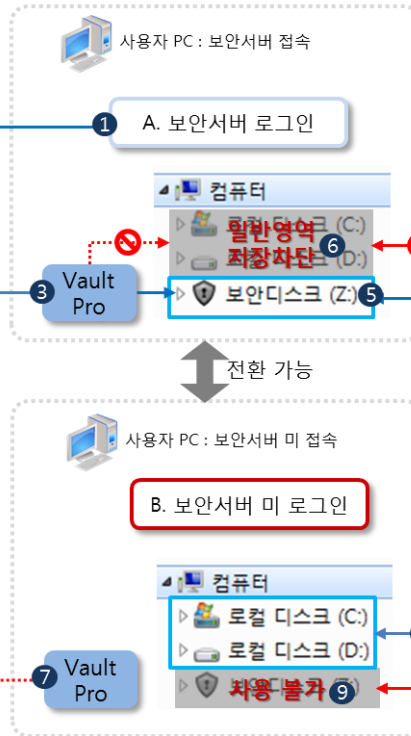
사용자 PC : 보안서버 접속

1 A. 보안서버 로그인

컴퓨터

로컬 디스크 (C:)

일반영역 저장차단 6

(D:)

3 Vault Pro

보안디스크 (Z:) 5

전환 가능

사용자 PC : 보안서버 미 접속

B. 보안서버 미 로그인

컴퓨터

로컬 디스크 (C:)

로컬 디스크 (D:)

7 Vault Pro

사용 불가 9